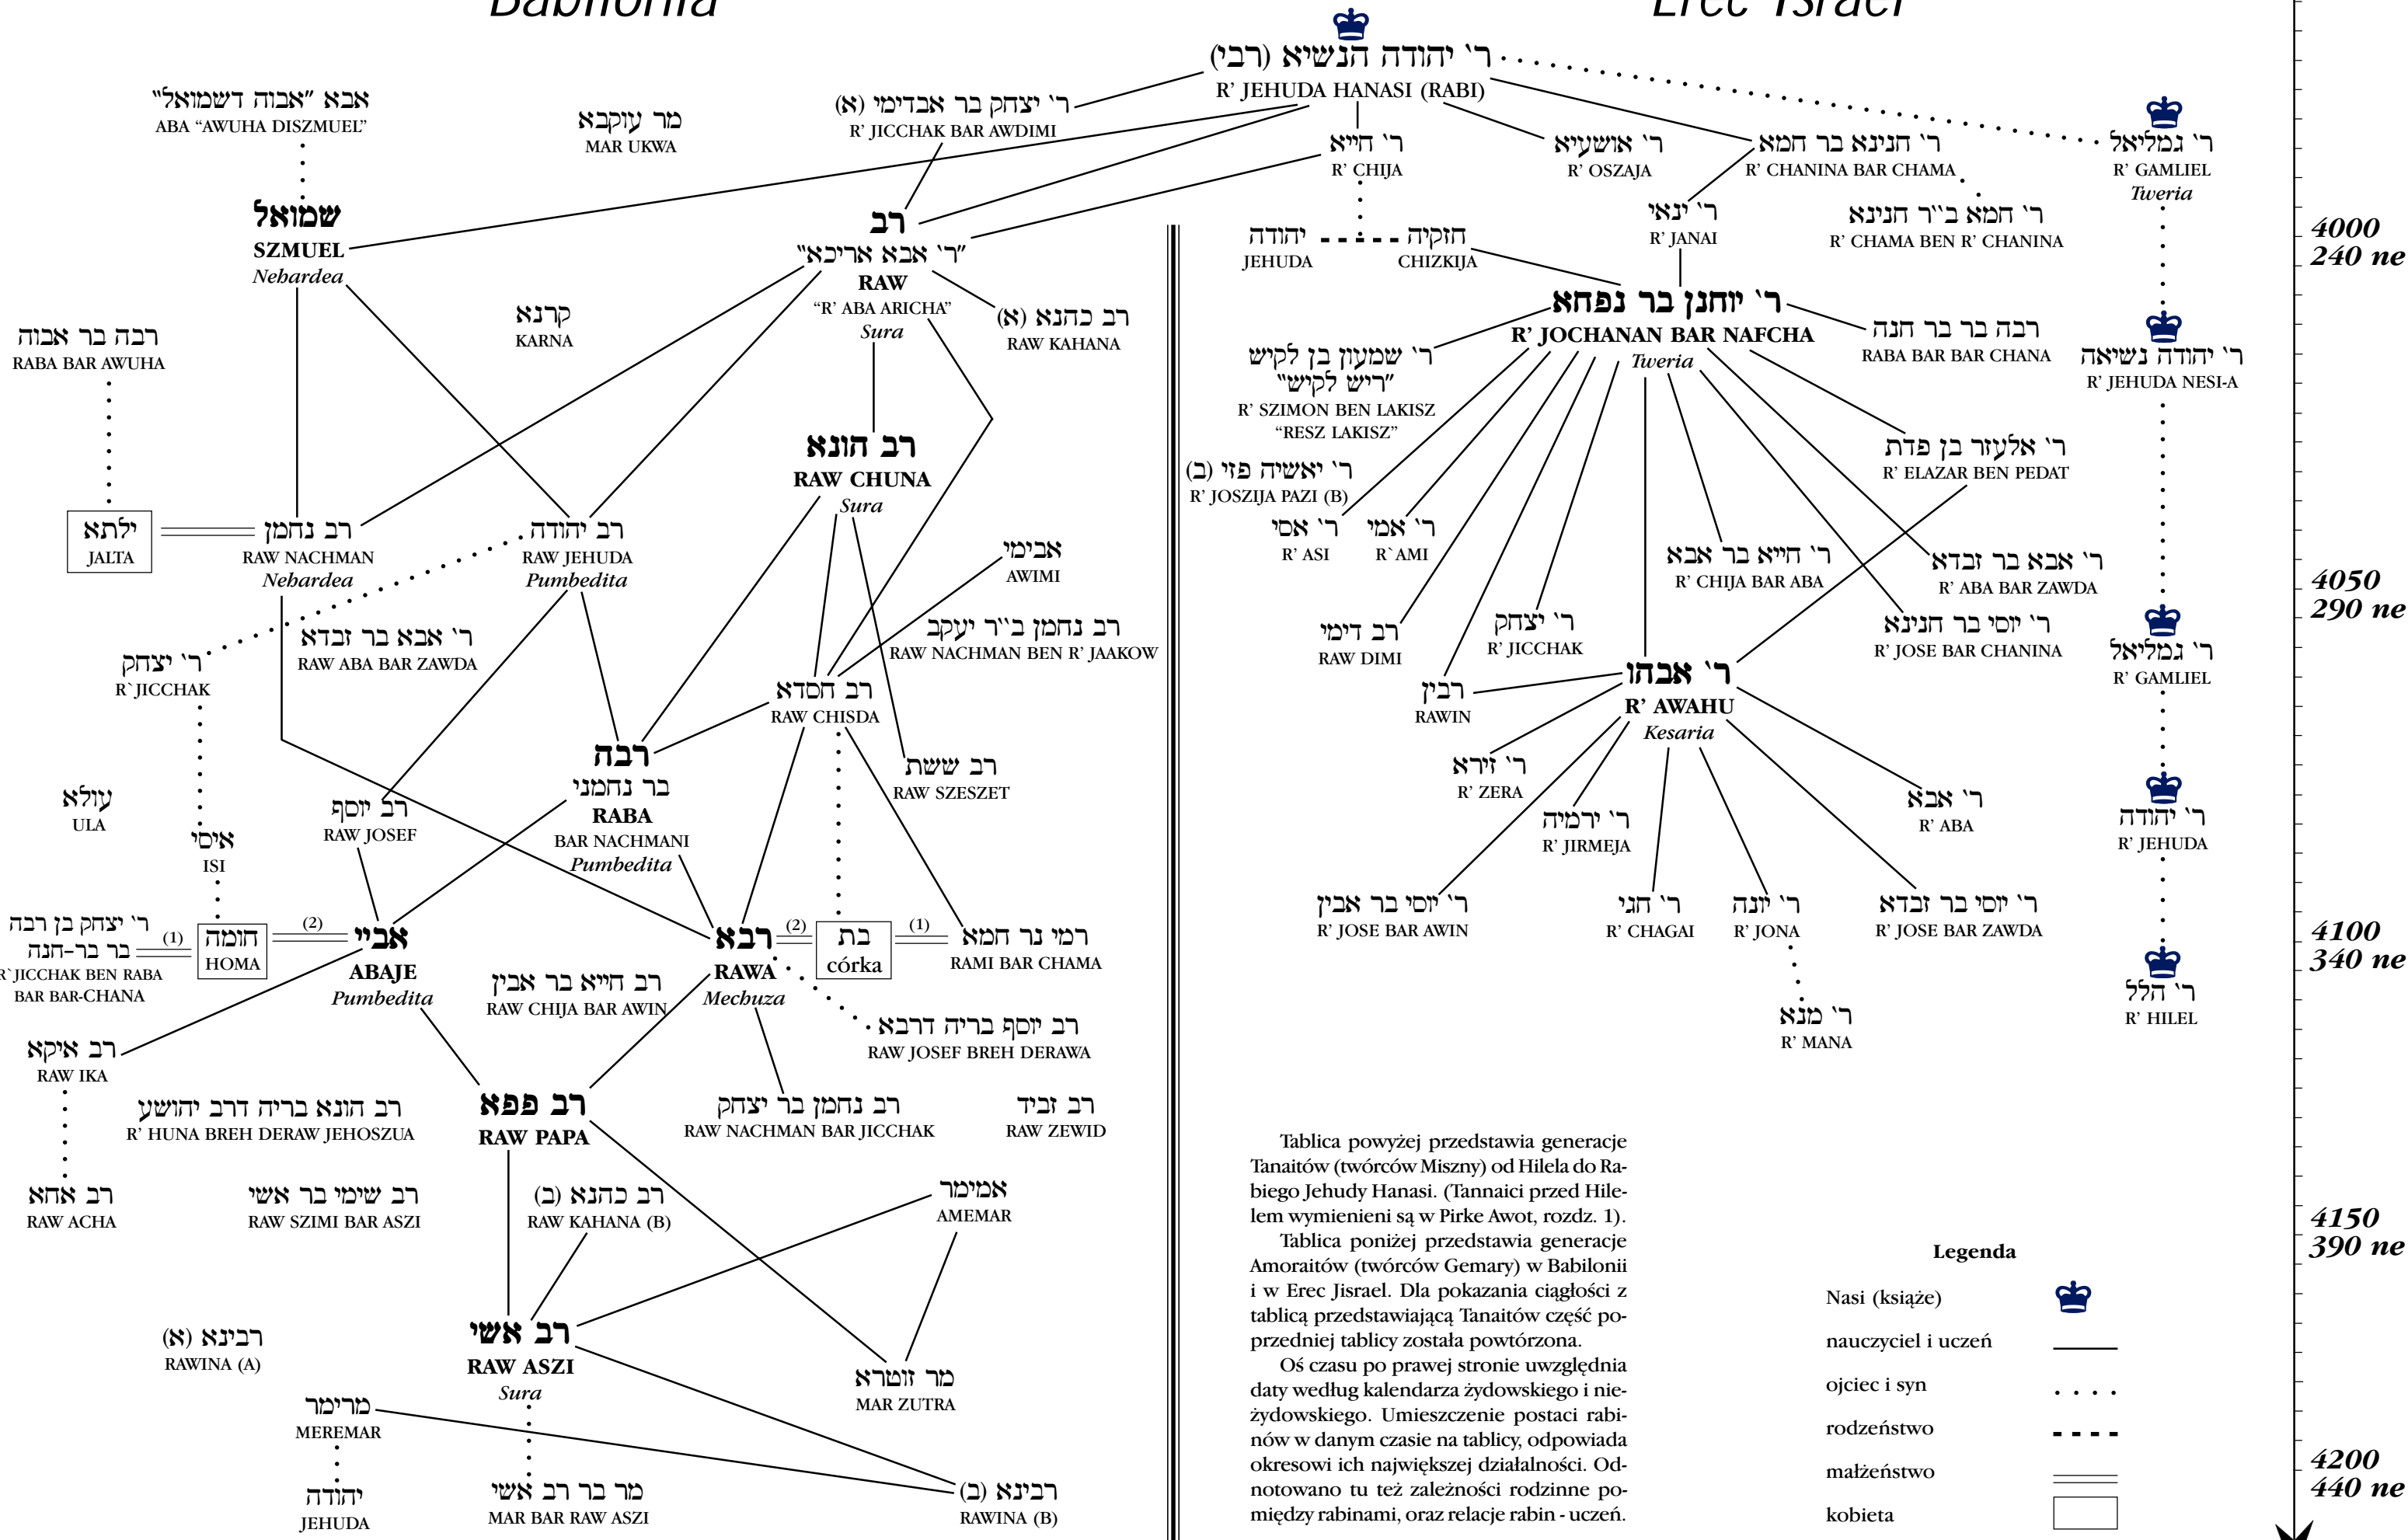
Babilonia

Erec Israel

ר' יהודה הנשיא (רבי)
R' JEHUDA HANASI (RABI)

אבא "אבוה דשמואל"
ABA "AWUHA DISZMUEL"

מר עוקבא
MAR UKWA

ר' יצחק בר אבדימי (א)
R' JICCHAK BAR AWDIMI

ר' חייא
R' CHIJA

ר' אושעיא
R' OSZAJA

ר' חנינא בר חמא
R' CHANINA BAR CHAMA

ר' גמליאל
R' GAMLIEL
Tweria

שמואל
SZMUEL
Nebardea

רב
"ר' אבא אריכא"
RAW
"R' ABA ARICHA"
Sura

ר' ינאי
R' JANAI

ר' חמא ב"ר חנינא
R' CHAMA BEN R' CHANINA

יהודה
JEHUDA

חזקיה
CHIZKIJA

4000
240 ne

רבה בר אבוה
RABA BAR AWUHA

קרנא
KARNA

רב כהנא (א)
RAW KAHANA

ר' יוחנן בר נפחא
R' JOCHANAN BAR NAFCHA
Tweria

רבה בר בר חנה
RABA BAR BAR CHANA

ר' יהודה נשיאה
R' JEHUDA NESI-A

ר' שמעון בן לקיש
"ריש לקיש"
R' SZIMON BEN LAKISZ
"RESZ LAKISZ"

רב הונא
RAW CHUNA
Sura

ר' יאשיה פזי (ב)
R' JOSZIJA PAZI (B)

ר' אלעזר בן פדת
R' ELAZAR BEN PEDAT

ילתא
JALTA

רב נחמן
RAW NACHMAN
Nebardea

רב יהודה
RAW JEHUDA
Pumbedita

אבימי
AWIMI

ר' אסי
R' ASI

ר' אמי
R` AMI

ר' חייא בר אבא
R' CHIJA BAR ABA

ר' אבא בר זבדא
R' ABA BAR ZAWDA

4050
290 ne

ר' אבא בר זבדא
RAW ABA BAR ZAWDA

רב נחמן ב"ר יעקב
RAW NACHMAN BEN R' JAAKOW

רב דימי
RAW DIMI

ר' יצחק
R' JICCHAK

ר' יוסי בר חנינא
R' JOSE BAR CHANINA

ר' גמליאל
R' GAMLIEL

ר' יצחק
R` JICCHAK

רב חסדא
RAW CHISDA

רבין
RAWIN

ר' אבהו
R' AWAHU
Kesaria

רבה
בר נחמני
RABA
BAR NACHMANI
Pumbedita

עולא
ULA

רב יוסף
RAW JOSEF

איסי
ISI

רב ששת
RAW SZESZET

ר' זירא
R' ZERA

ר' ירמיה
R' JIRMEJA

ר' אבא
R' ABA

ר' יהודה
R' JEHUDA

ר' יצחק בן רבה
בר בר-חנה
R` JICCHAK BEN RABA
BAR BAR-CHANA

(1)

חומה
HOMA

(2)

אביי
ABAJE
Pumbedita

רבא
RAWA
Mechuza

(2)

בת
córka

(1)

רמי בר חמא
RAMI BAR CHAMA

ר' יוסי בר אבין
R' JOSE BAR AWIN

ר' חגי
R' CHAGAI

ר' יונה
R' JONA

ר' יוסי בר זבדא
R' JOSE BAR ZAWDA

4100
340 ne

ר' הלל
R' HILEL

רב חייא בר אבין
RAW CHIJA BAR AWIN

רב יוסף בריה דרבא
RAW JOSEF BREH DERAWA

ר' מנא
R' MANA

רב איקא
RAW IKA

רב הונא בריה דרב יהושע
R' HUNA BREH DERAW JEHOSZUA

רב פפא
RAW PAPA

רב נחמן בר יצחק
RAW NACHMAN BAR JICCHAK

רב זביד
RAW ZEWID

Tablica powyżej przedstawia generacje Tanaitów (twórców Miszny) od Hilela do Rabiego Jehudy Hanasi. (Tannaici przed Hilelem wymienieni są w Pirke Awot, rozdz. 1).

Tablica poniżej przedstawia generacje Amoraitów (twórców Gemary) w Babilonii i w Erec Jisrael. Dla pokazania ciągłości z tablicą przedstawiającą Tanaitów część poprzedniej tablicy została powtórzona.

Oś czasu po prawej stronie uwzględnia daty według kalendarza żydowskiego i nieżydowskiego. Umieszczenie postaci rabinów w danym czasie na tablicy, odpowiada okresowi ich największej działalności. Odnotowano tu też zależności rodzinne pomiędzy rabinami, oraz relacje rabin - uczeń.

רב אחא
RAW ACHA

רב שימי בר אשי
RAW SZIMI BAR ASZI

רב כהנא (ב)
RAW KAHANA (B)

אמימר
AMEMAR

4150
390 ne

Legenda
Nasi (książe)
nauczyciel i uczeń
ojciec i syn
rodzeństwo
małżeństwo
kobieta

רבינא (א)
RAWINA (A)

רב אשי
RAW ASZI
Sura

מר זוטרא
MAR ZUTRA

מרימר
MEREMAR

יהודה
JEHUDA

מר בר רב אשי
MAR BAR RAW ASZI

רבינא (ב)
RAWINA (B)

4200
440 ne